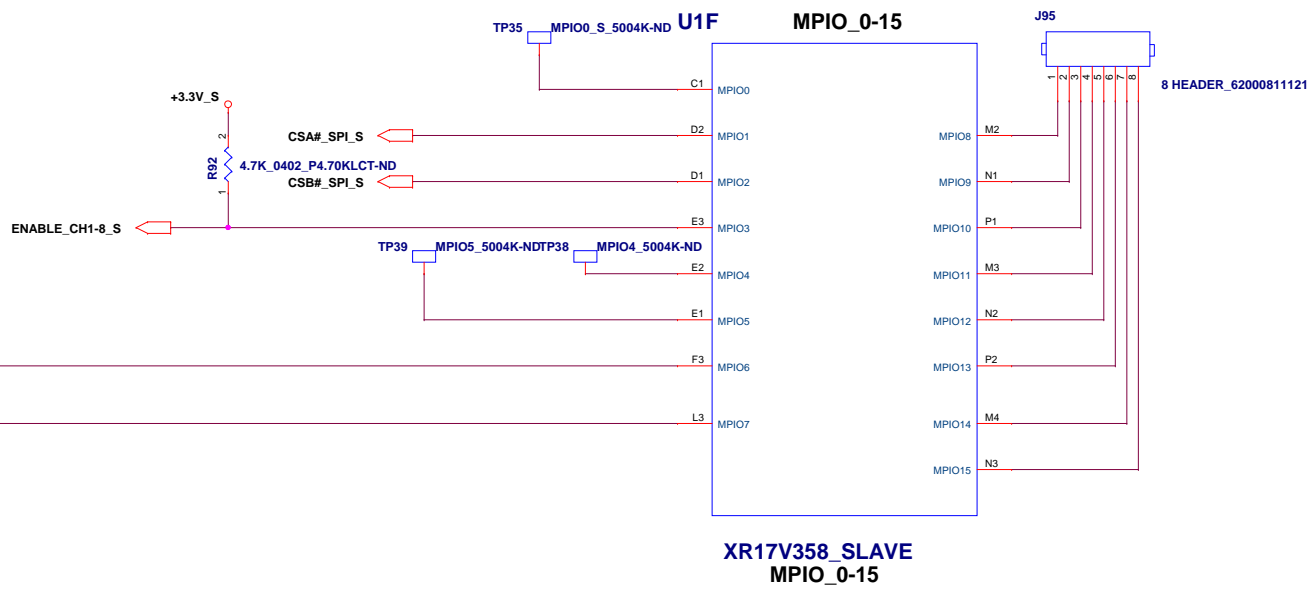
TP35 MPIO0_S_5004K-ND U1F MPIO_0-15

J95

1 2 3 4 5 6 7 8

8 HEADER_62000811121

+3.3V_S

2

R92 4.7K_0402_P4.70KLCT-ND

1

CSA#_SPI_S

CSB#_SPI_S

ENABLE_CH1-8_S

TP39 MPIO5_5004K-NDTP38 MPIO4_5004K-ND

C1 MPIO0
D2 MPIO1
D1 MPIO2
E3 MPIO3
E2 MPIO4
E1 MPIO5
F3 MPIO6
L3 MPIO7

M2 MPIO8
N1 MPIO9
P1 MPIO10
M3 MPIO11
N2 MPIO12
P2 MPIO13
M4 MPIO14
N3 MPIO15

XR17V358_SLAVE
MPIO_0-15